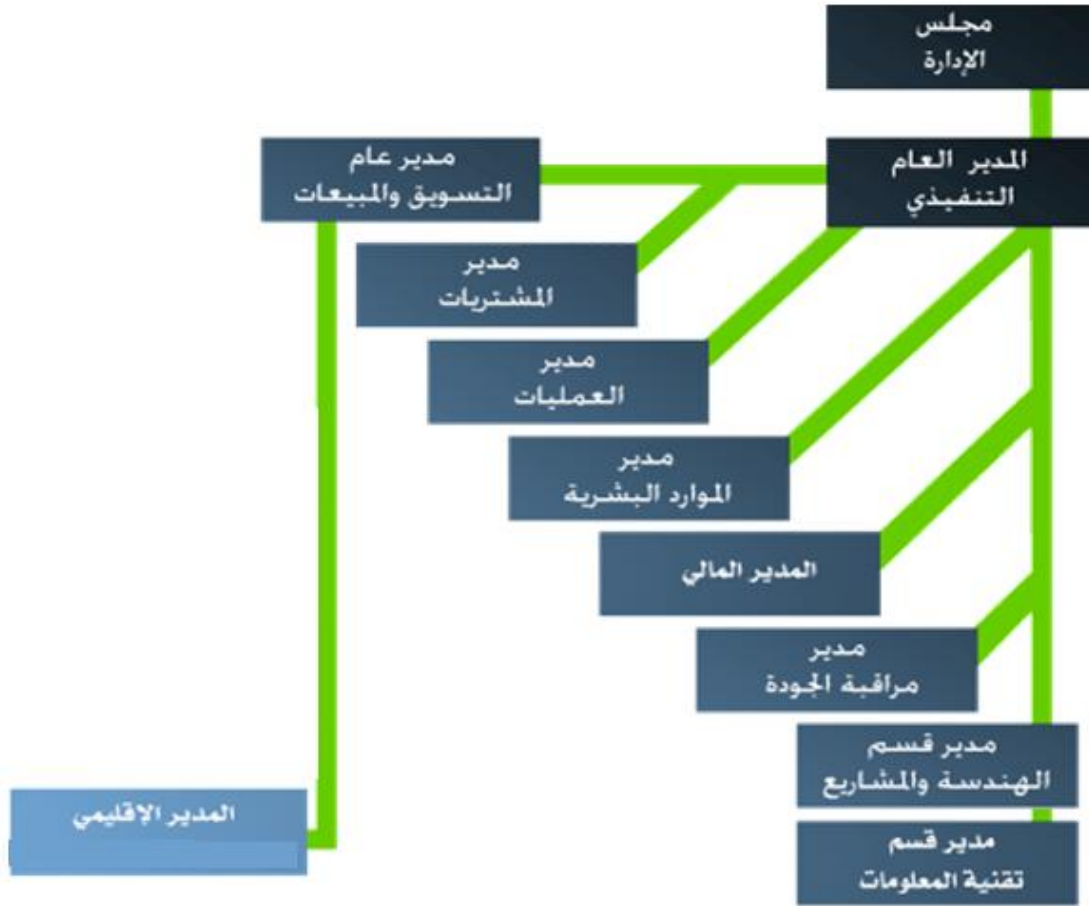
مجلس
الإدارة

المدير العام
التنفيذي

مدير عام
التسويق والمبيعات

مدير
المشتريات

مدير
العمليات

مدير
الموارد البشرية

المدير المالي

مدير
مراقبة الجودة

مدير قسم
الهندسة والمشاريع

مدير قسم
تقنية المعلومات

المدير الإقليمي